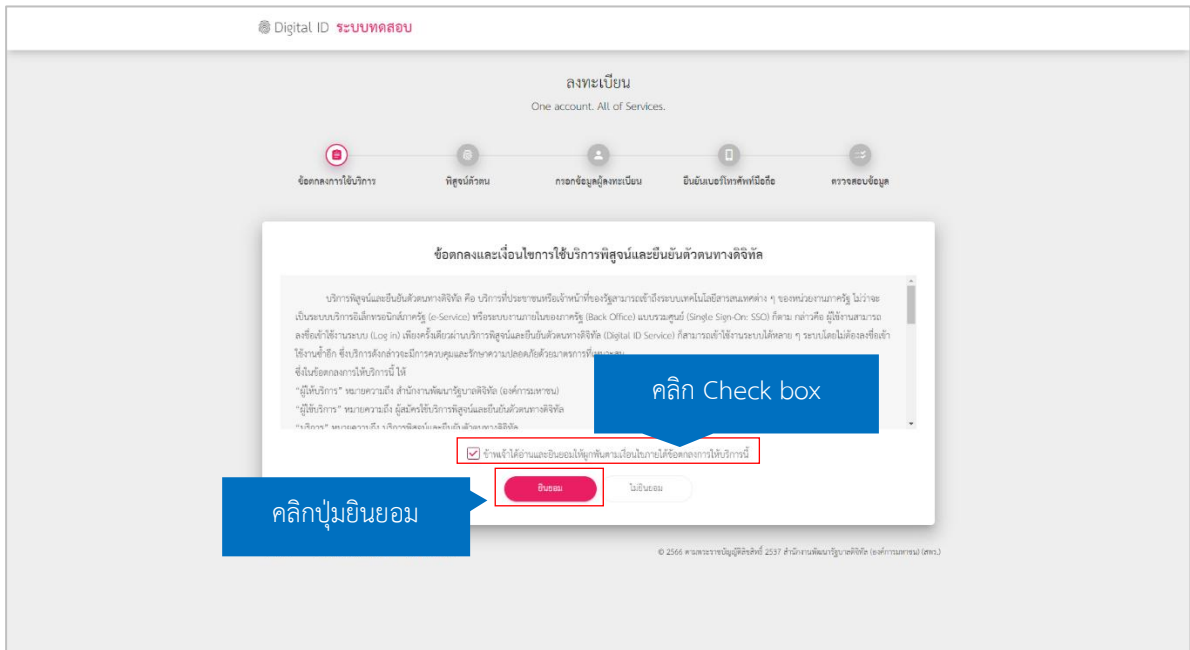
Digital ID ระบบทดสอบ

ลงทะเบียน

One account. All of Services.

ข้อตกลงการใช้บริการ

พิสูจน์ตัวตน

กรอกข้อมูลผู้ลงทะเบียน

ยืนยันเบอร์โทรศัพท์มือถือ

ตรวจสอบข้อมูล

ข้อตกลงและเงื่อนไขการใช้บริการพิสูจน์และยืนยันตัวตนทางดิจิทัล

บริการพิสูจน์และยืนยันตัวตนทางดิจิทัล คือ บริการที่ประชาชนหรือเจ้าหน้าที่ของรัฐสามารถเข้าถึงระบบเทคโนโลยีสารสนเทศต่าง ๆ ของหน่วยงานภาครัฐ ไม่ว่าจะเป็นระบบบริการอิเล็กทรอนิกส์ภาครัฐ (e-Service) หรือระบบงานภายในของภาครัฐ (Back Office) แบบรวมศูนย์ (Single Sign-On: SSO) ก็ตาม กล่าวคือ ผู้ใช้งานสามารถลงชื่อเข้าใช้งานระบบ (Log in) เพียงครั้งเดียวผ่านบริการพิสูจน์และยืนยันตัวตนทางดิจิทัล (Digital ID Service) ก็สามารถเข้าใช้งานระบบได้หลาย ๆ ระบบโดยไม่ต้องลงชื่อเข้าใช้งานซ้ำอีก ซึ่งบริการดังกล่าวจะมีการควบคุมและรักษาความปลอดภัยด้วยมาตรการที่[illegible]

ซึ่งในข้อตกลงการให้บริการนี้ ให้

"ผู้ให้บริการ" หมายความถึง สำนักงานพัฒนารัฐบาลดิจิทัล (องค์การมหาชน)

"ผู้ใช้บริการ" หมายความถึง ผู้สมัครใช้บริการพิสูจน์และยืนยันตัวตนทางดิจิทัล

"บริการ" หมายความถึง บริการพิสูจน์และยืนยันตัวตนทางดิจิทัล

คลิก Check box

ข้าพเจ้าได้อ่านและยินยอมให้ผูกพันตามเงื่อนไขภายใต้ข้อตกลงการให้บริการนี้

คลิกปุ่มยินยอม

ยินยอม

ไม่ยินยอม

© 2566 ตามพระราชบัญญัติลิขสิทธิ์ 2537 สำนักงานพัฒนารัฐบาลดิจิทัล (องค์การมหาชน) (สพร.)